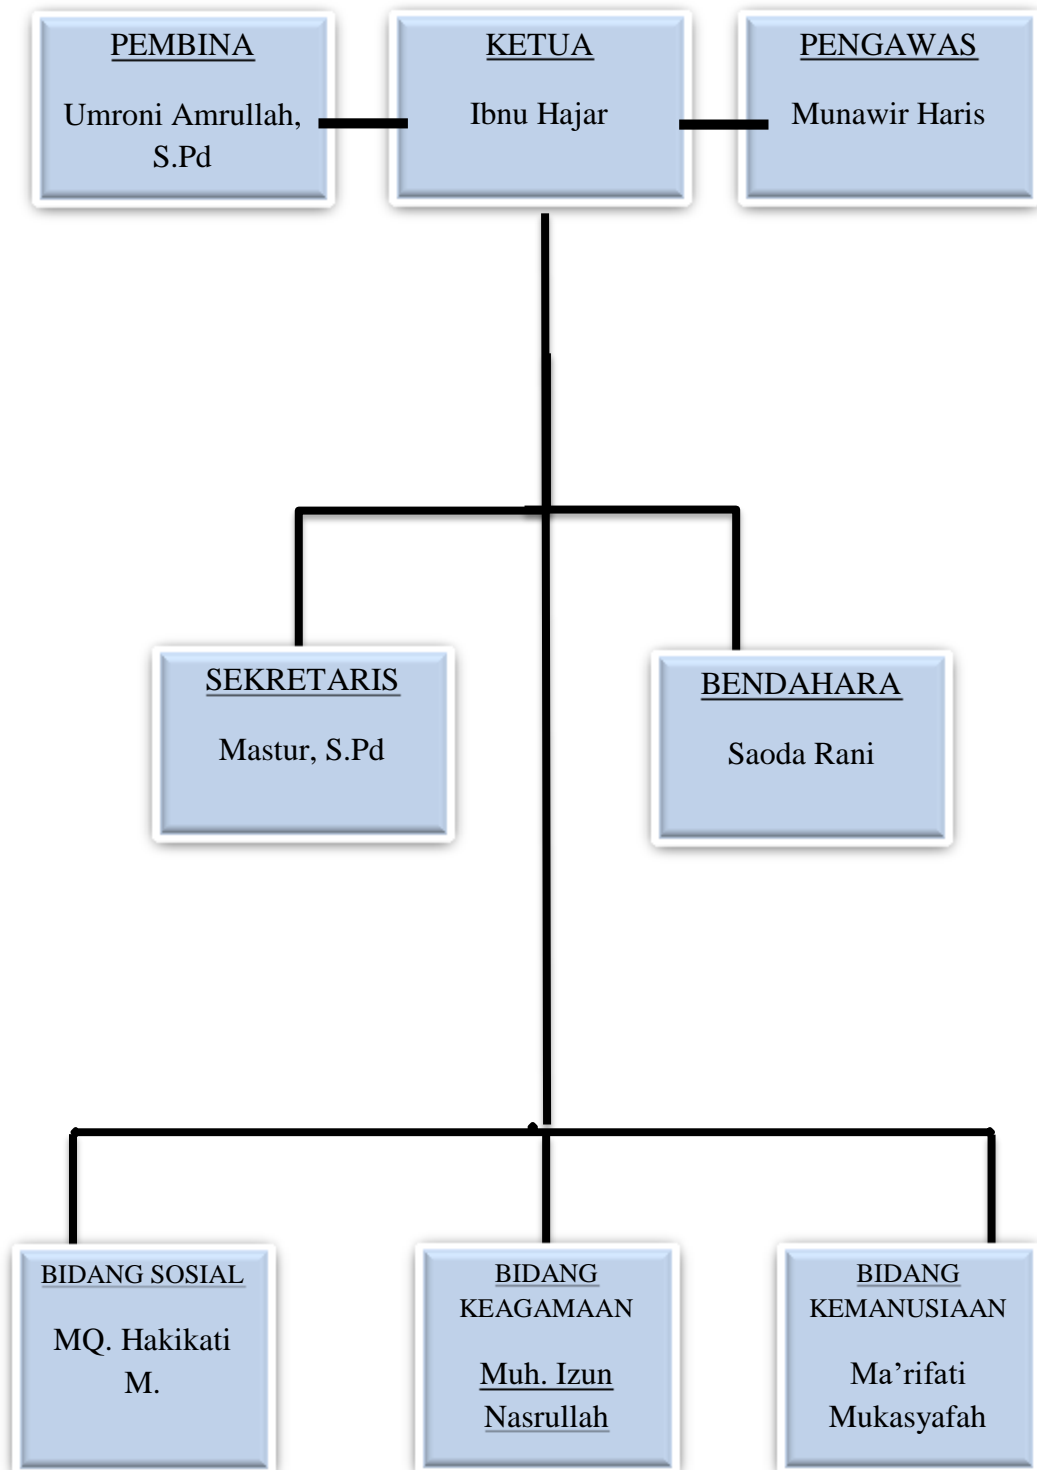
PEMBINA

Umroni Amrullah, S.Pd

KETUA

Ibnu Hajar

PENGAWAS

Munawir Haris

SEKRETARIS

Mastur, S.Pd

BENDAHARA

Saoda Rani

BIDANG SOSIAL

MQ. Hakikati M.

BIDANG KEAGAMAAN

Muh. Izun Nasrullah

BIDANG KEMANUSIAAN

Ma’rifati Mukasyafah